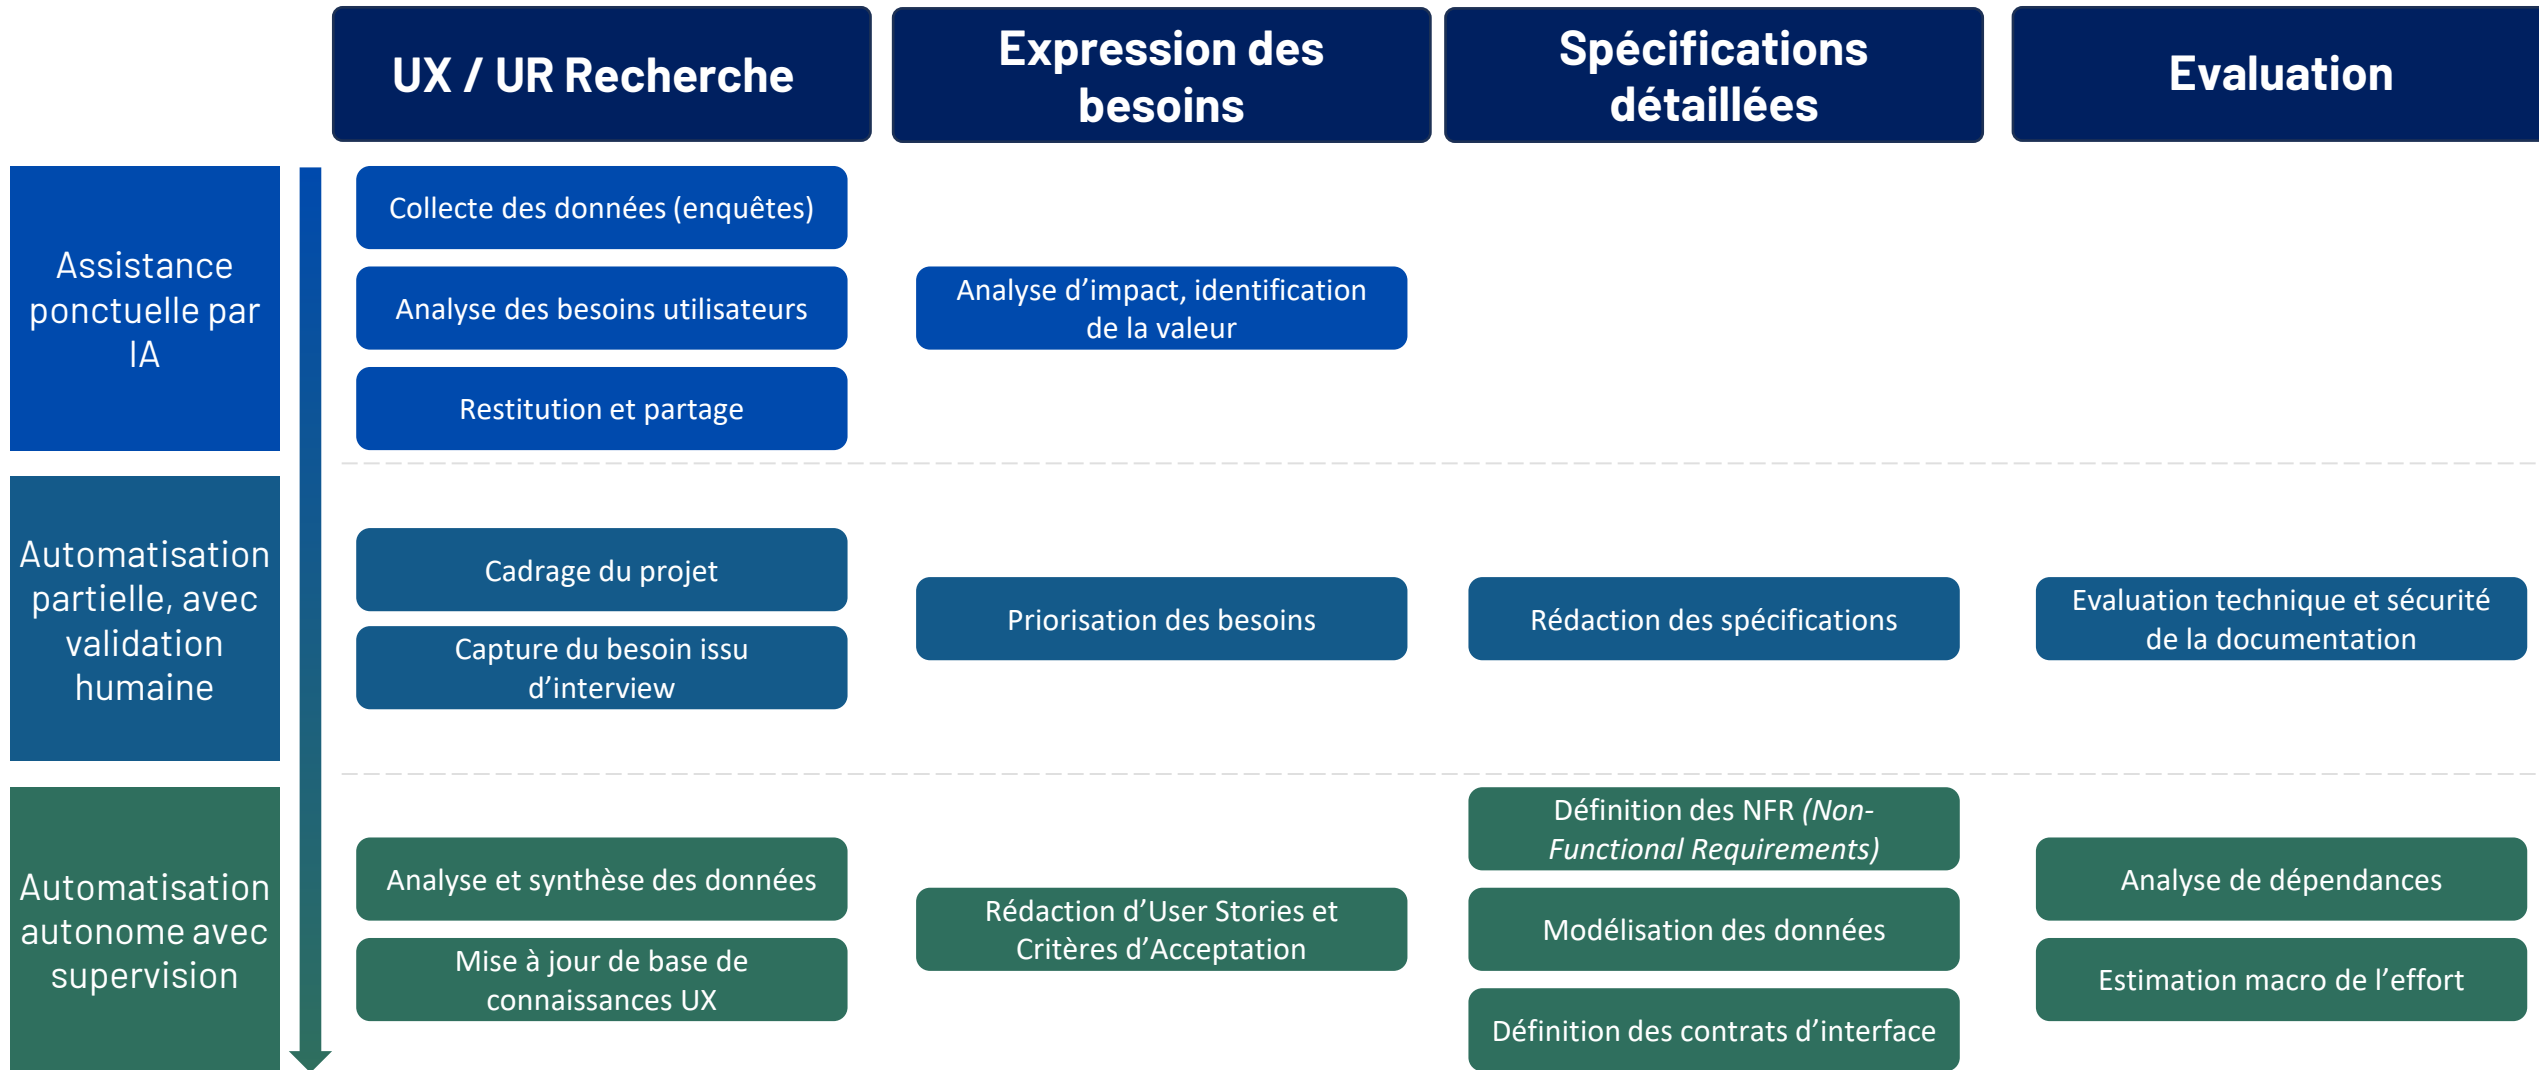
|  | UX / UR Recherche | Expression des besoins | Spécifications détaillées | Evaluation |
|---|---|---|---|---|
| Assistance ponctuelle par IA | Collecte des données (enquêtes)<br>Analyse des besoins utilisateurs<br>Restitution et partage | Analyse d’impact, identification de la valeur | | |
| Automatisation partielle, avec validation humaine | Cadrage du projet<br>Capture du besoin issu d’interview | Priorisation des besoins | Rédaction des spécifications | Evaluation technique et sécurité de la documentation |
| Automatisation autonome avec supervision | Analyse et synthèse des données<br>Mise à jour de base de connaissances UX | Rédaction d’User Stories et Critères d’Acceptation | Définition des NFR *(Non-Functional Requirements)*<br>Modélisation des données<br>Définition des contrats d’interface | Analyse de dépendances<br>Estimation macro de l’effort |